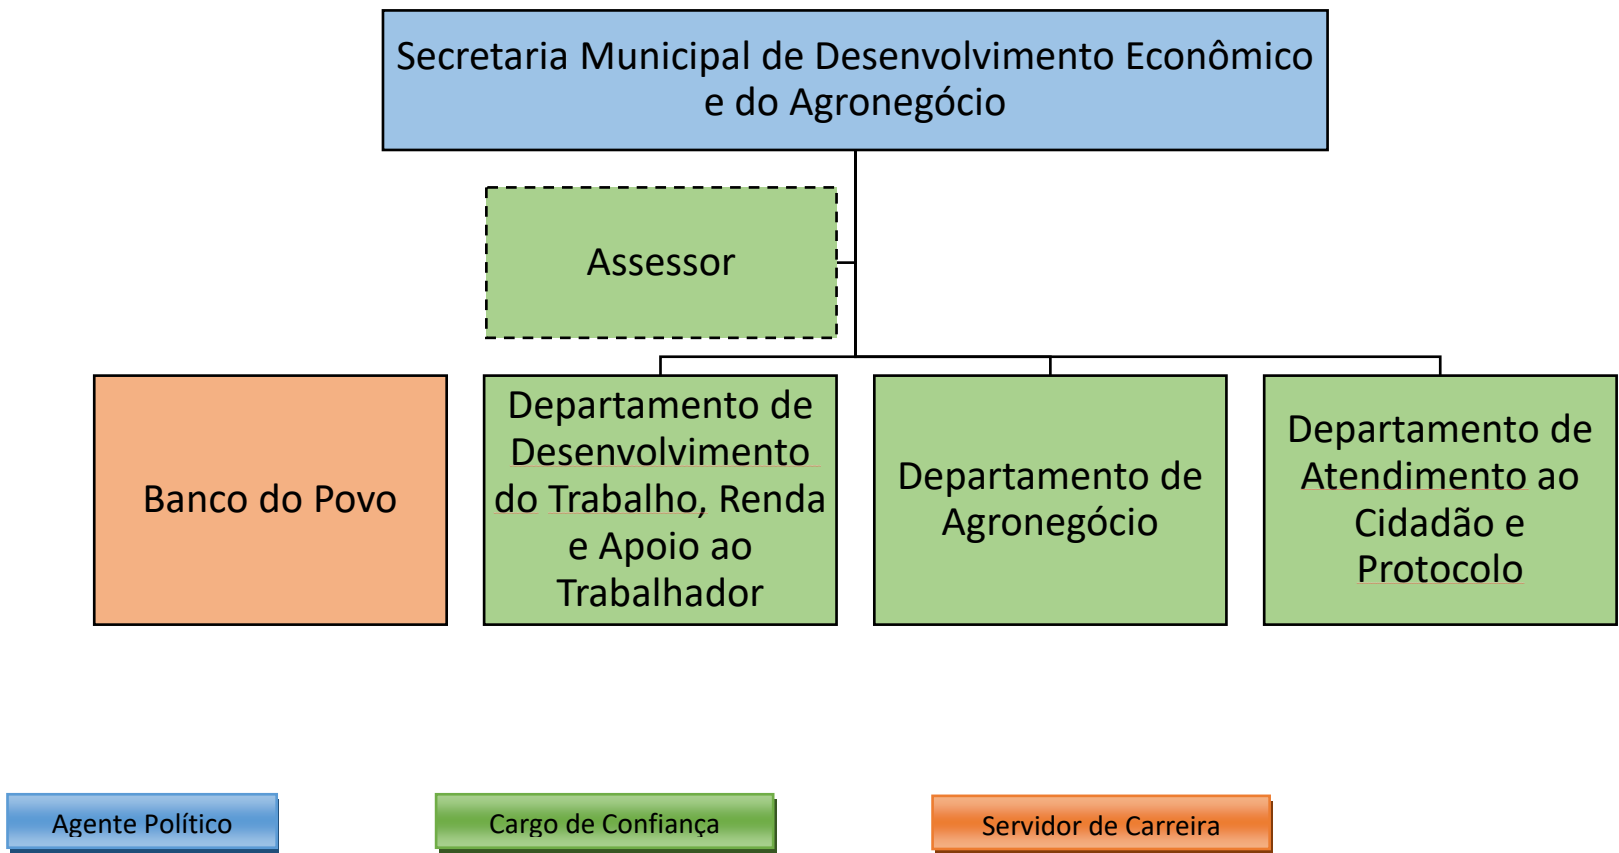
Secretaria Municipal de Desenvolvimento Econômico e do Agronegócio

Assessor

Banco do Povo

Departamento de Desenvolvimento do Trabalho, Renda e Apoio ao Trabalhador

Departamento de Agronegócio

Departamento de Atendimento ao Cidadão e Protocolo

Agente Político

Cargo de Confiança

Servidor de Carreira